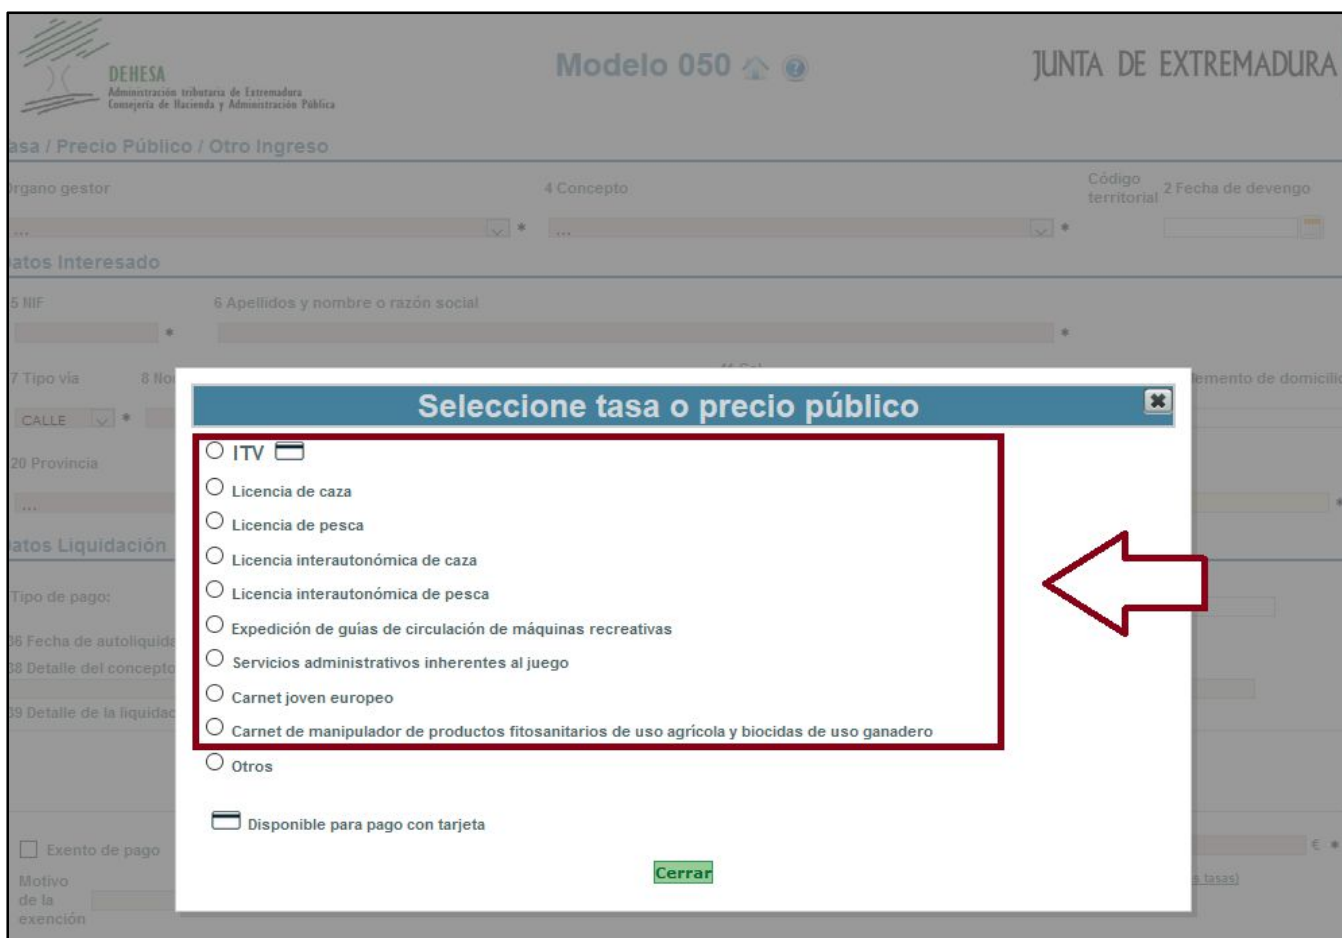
DEHESA
Administración tributaria de Extremadura
Consejería de Hacienda y Administración Pública

Modelo 050

JUNTA DE EXTREMADURA

asa / Precio Público / Otro Ingreso

rgano gestor

4 Concepto

Código territorial

2 Fecha de devengo

...

...

atos Interesado

5 NIF

6 Apellidos y nombre o razón social

7 Tipo vía

8 No

emento de domicilio

CALLE

20 Provincia

...

atos Liquidación

Tipo de pago:

36 Fecha de autoliquida

38 Detalle del concepto

39 Detalle de la liquidac

Exento de pago

Motivo de la exención

tasas)

Seleccione tasa o precio público

ITV

Licencia de caza

Licencia de pesca

Licencia interautonómica de caza

Licencia interautonómica de pesca

Expedición de guías de circulación de máquinas recreativas

Servicios administrativos inherentes al juego

Carnet joven europeo

Carnet de manipulador de productos fitosanitarios de uso agrícola y biocidas de uso ganadero

Otros

Disponible para pago con tarjeta

Cerrar